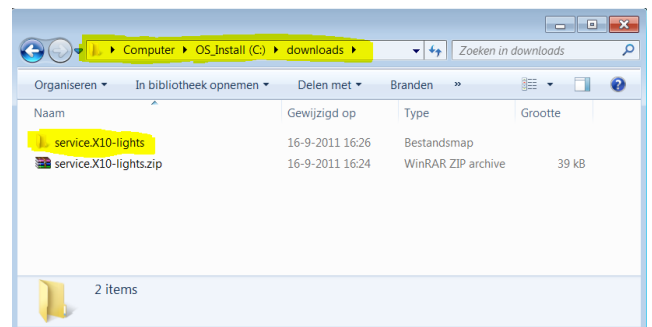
Computer ▸ OS_Install (C:) ▸ downloads ▸

Zoeken in downloads

Organiseren ▾ In bibliotheek opnemen ▾ Delen met ▾ Branden »

| Naam | Gewijzigd op | Type | Grootte |
|---|---|---|---|
| service.X10-lights | 16-9-2011 16:26 | Bestandsmap | |
| service.X10-lights.zip | 16-9-2011 16:24 | WinRAR ZIP archive | 39 kB |

2 items